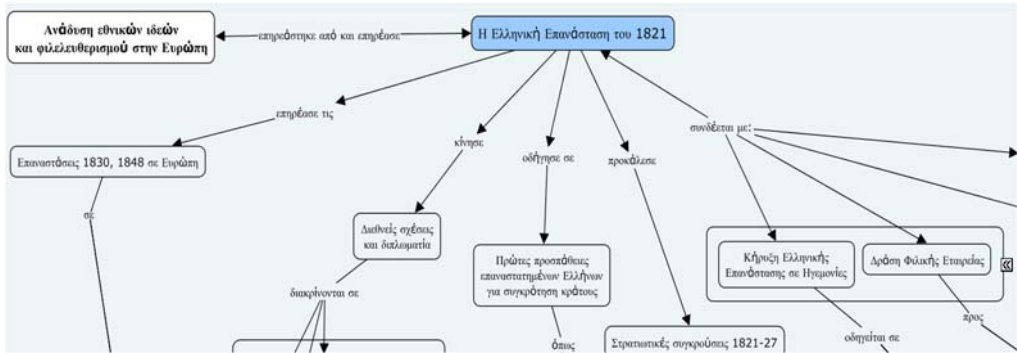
Ανάδυση εθνικών ιδεών και φιλελευθερισμού στην Ευρώπη

επηρεάστηκε από και επηρέασε

Η Ελληνική Επανάσταση του 1821

επηρέασε τις

Επαναστάσεις 1830, 1848 σε Ευρώπη

σε

κίνησε

Διεθνείς σχέσεις και διπλωματία

διακρίνονται σε

οδήγησε σε

Πρώτες προσπάθειες επαναστατημένων Ελλήνων για συγκρότηση κράτους

όπως

προκάλεσε

Στρατιωτικές συγκρούσεις 1821-27

συνδέεται με:

Κήρυξη Ελληνικής Επανάστασης σε Ηγεμονίες

Δράση Φιλικής Εταιρείας

οδηγείται σε

προς